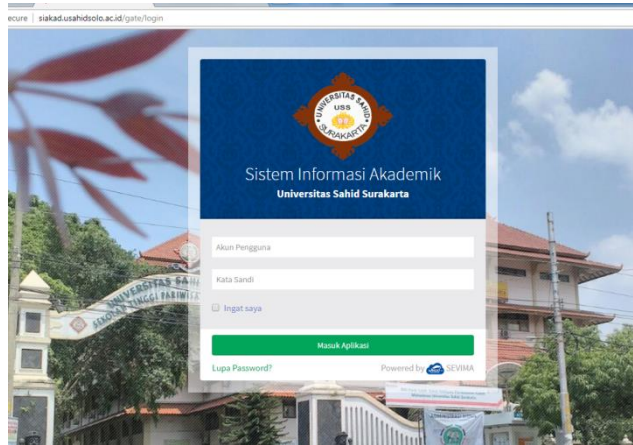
ecure | siakad.usahidsolo.ac.id/gate/login

UNIVERSITAS SAHID USS SURAKARTA

Sistem Informasi Akademik
Universitas Sahid Surakarta

Akun Pengguna

Kata Sandi

Ingat saya

Masuk Aplikasi

Lupa Password?

Powered by SEVIMA

UNIVERSITAS SAHID
SEKOLAH TINGGI PARIWISATA